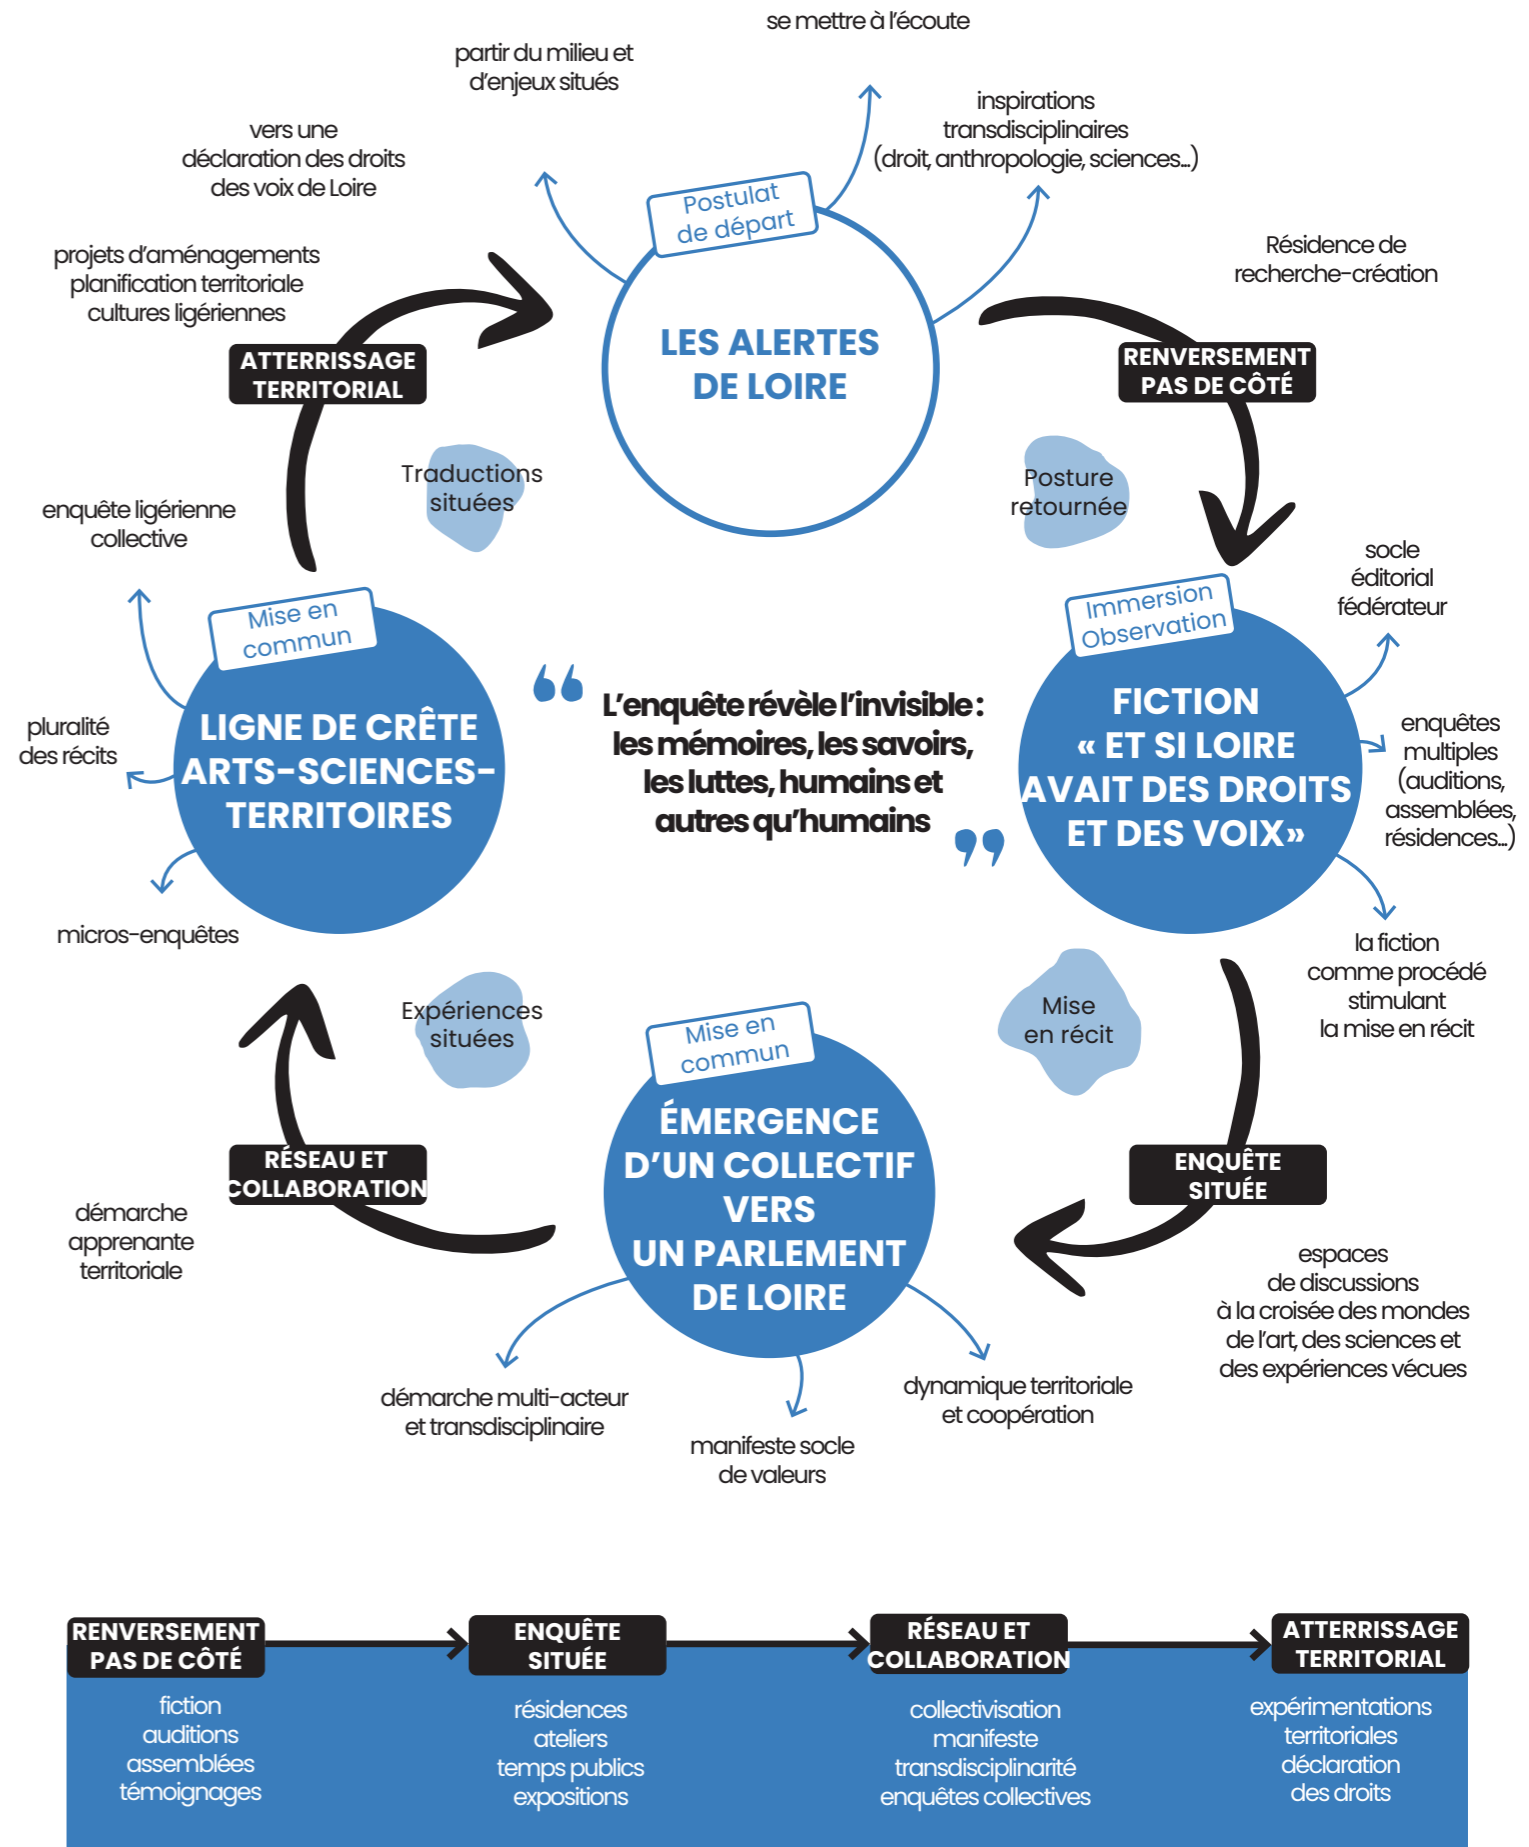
se mettre à l'écoute

partir du milieu et d'enjeux situés

inspirations transdisciplinaires (droit, anthropologie, sciences...)

vers une déclaration des droits des voix de Loire

Postulat de départ

LES ALERTES DE LOIRE

Résidence de recherche-création

projets d'aménagements planification territoriale cultures ligériennes

ATTERRISSAGE TERRITORIAL

RENVERSEMENT PAS DE CÔTÉ

Traductions situées

Posture retournée

enquête ligérienne collective

socle éditorial fédérateur

Mise en commun

Immersion Observation

pluralité des récits

LIGNE DE CRÊTE ARTS-SCIENCES-TERRITOIRES

“ L'enquête révèle l'invisible : les mémoires, les savoirs, les luttes, humains et autres qu'humains ”

FICTION « ET SI LOIRE AVAIT DES DROITS ET DES VOIX»

enquêtes multiples (auditions, assemblées, résidences...)

micros-enquêtes

la fiction comme procédé stimulant la mise en récit

Expériences situées

Mise en récit

Mise en commun

ÉMERGENCE D'UN COLLECTIF VERS UN PARLEMENT DE LOIRE

RÉSEAU ET COLLABORATION

ENQUÊTE SITUÉE

démarche apprenante territoriale

espaces de discussions à la croisée des mondes de l'art, des sciences et des expériences vécues

démarche multi-acteur et transdisciplinaire

dynamique territoriale et coopération

manifeste socle de valeurs

RENVERSEMENT PAS DE CÔTÉ

ENQUÊTE SITUÉE

RÉSEAU ET COLLABORATION

ATTERRISSAGE TERRITORIAL

fiction auditions assemblées témoignages

résidences ateliers temps publics expositions

collectivisation manifeste transdisciplinarité enquêtes collectives

expérimentations territoriales déclaration des droits